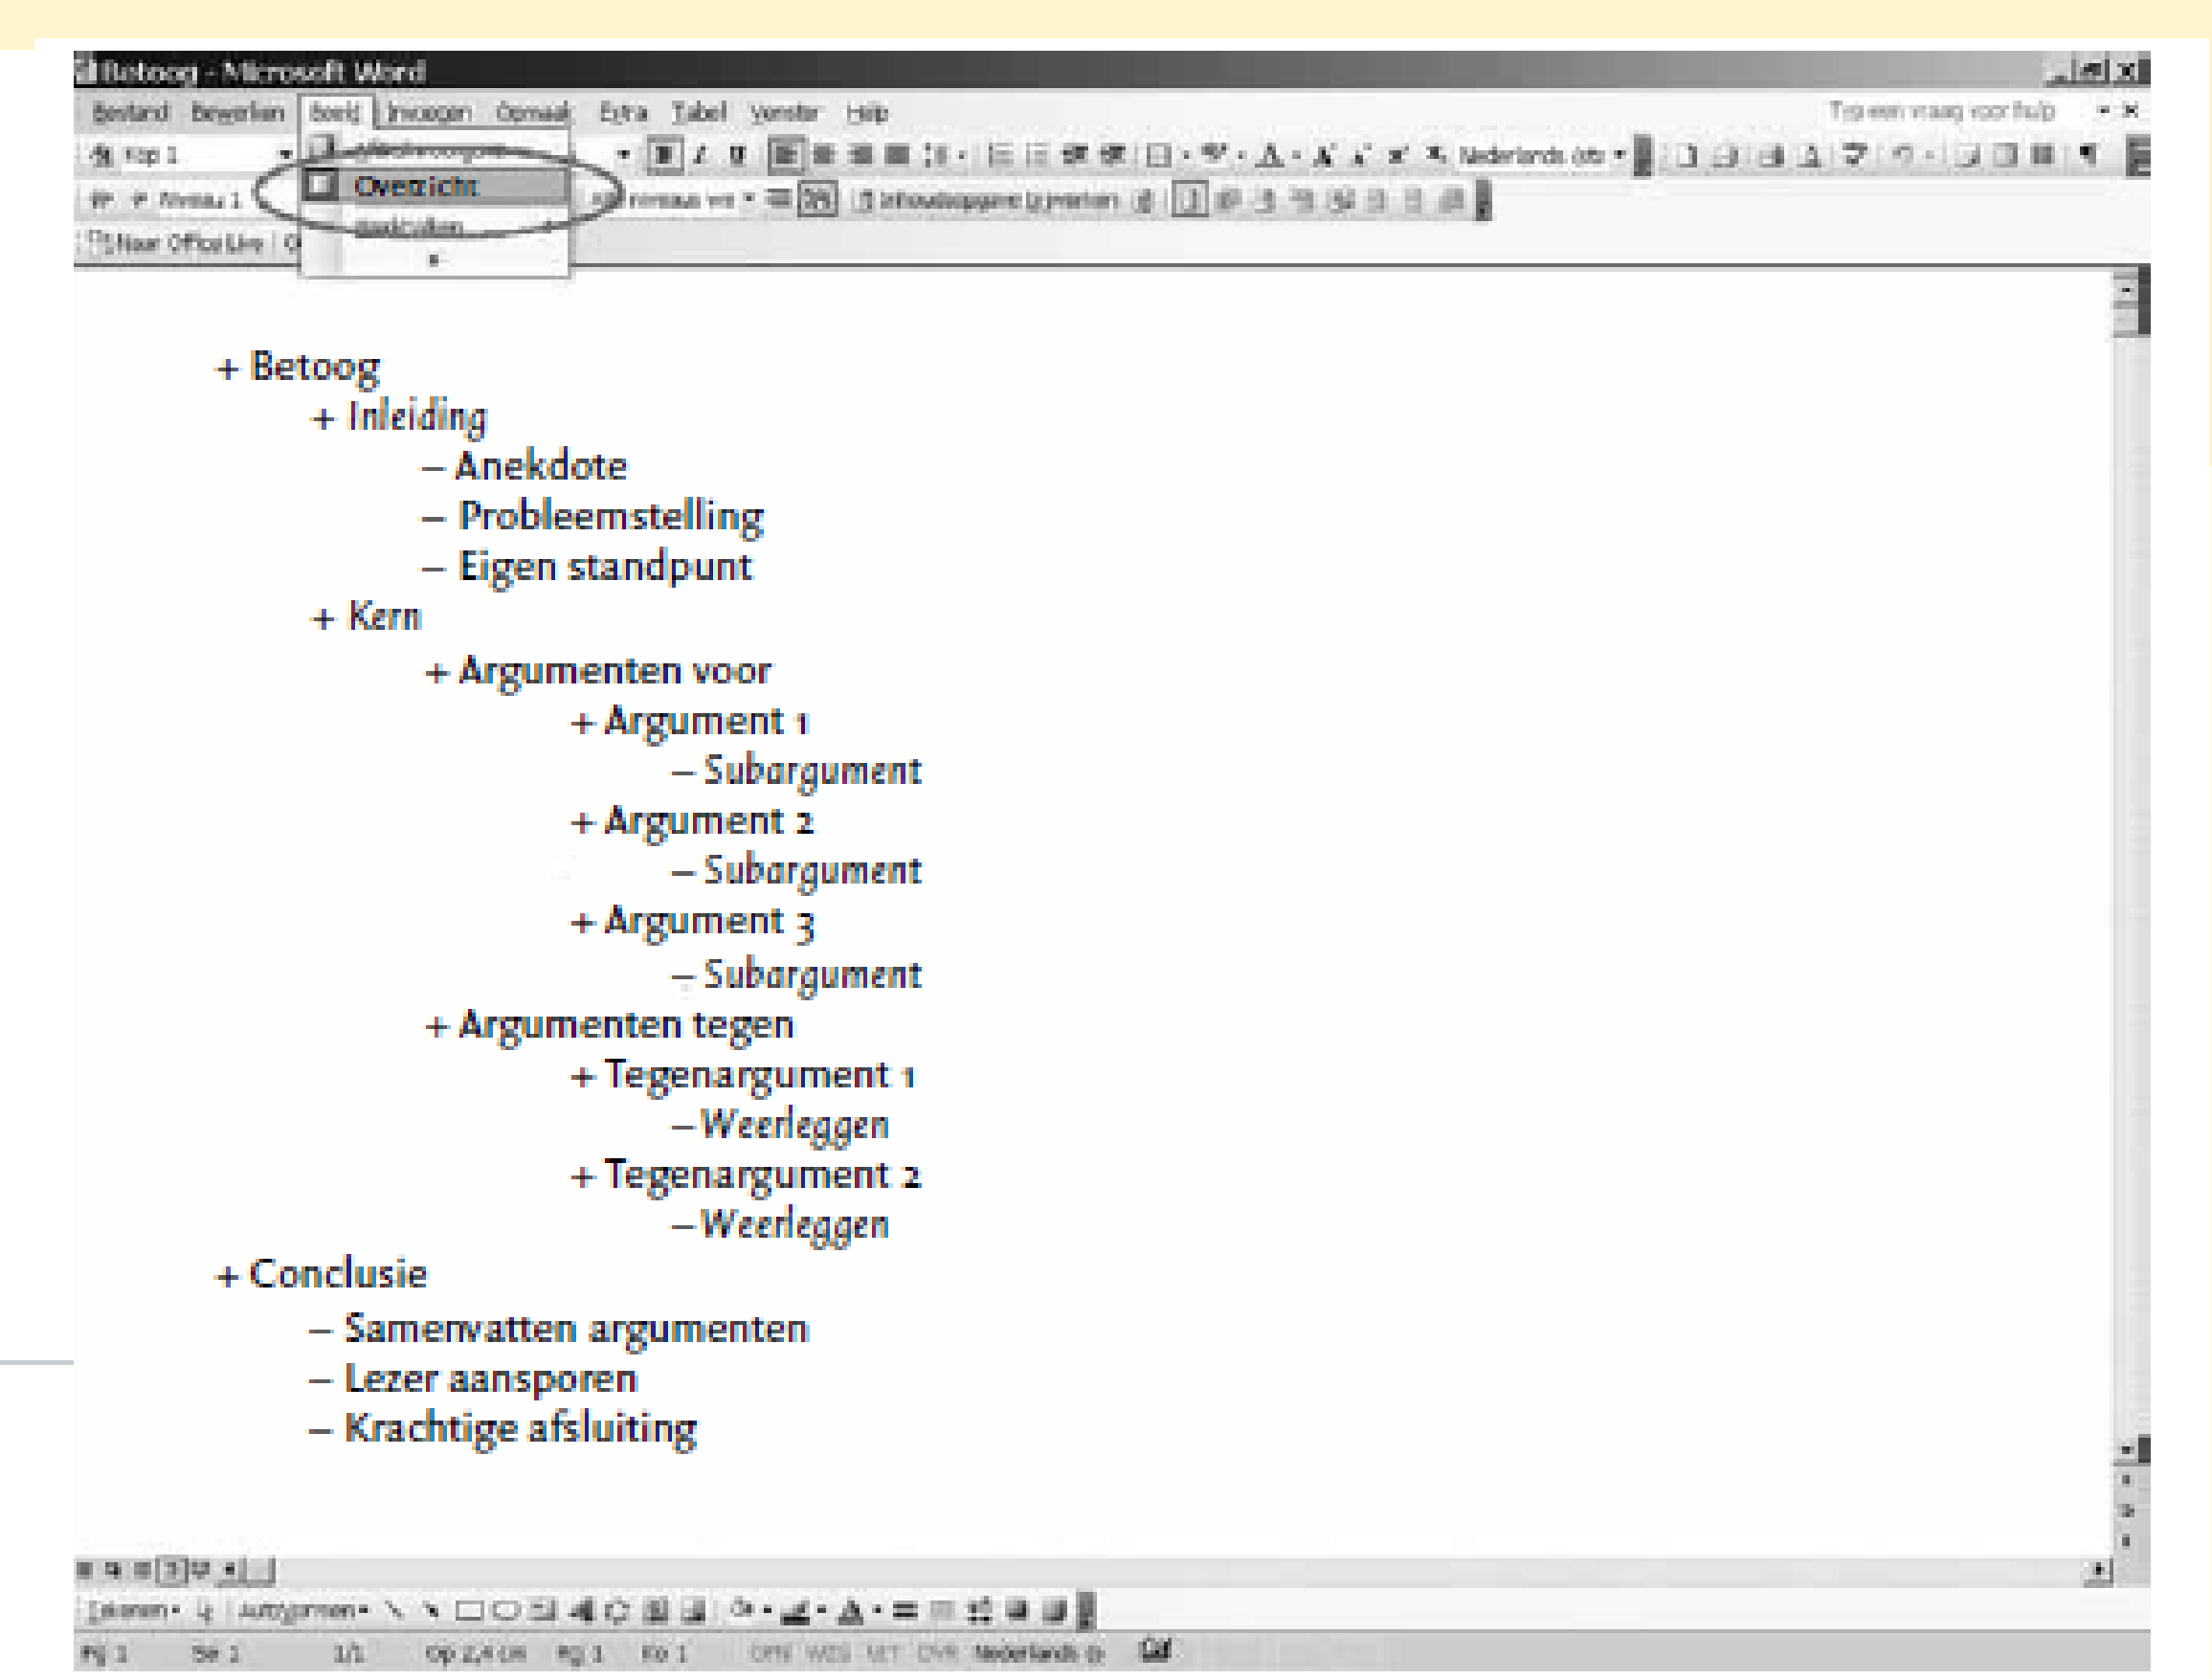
Betoog - Microsoft Word

Bestand Bewerken Beeld Invoegen Opmaak Extra Tabel Venster Help

Typ een vraag voor hulp

Kop 1

Overzicht

Nederlands

Niveau 1

Naar Office Live

+ Betoog
+ Inleiding
– Anekdote
– Probleemstelling
– Eigen standpunt
+ Kern
+ Argumenten voor
+ Argument 1
– Subargument
+ Argument 2
– Subargument
+ Argument 3
– Subargument
+ Argumenten tegen
+ Tegenargument 1
– Weerleggen
+ Tegenargument 2
– Weerleggen
+ Conclusie
– Samenvatten argumenten
– Lezer aansporen
– Krachtige afsluiting

Tekenen AutoVormen

Pg 1 Se 1 1/1 Op 2,4 cm Rg 1 Ko 1 OPN WYZ UIT OVR Nederlands